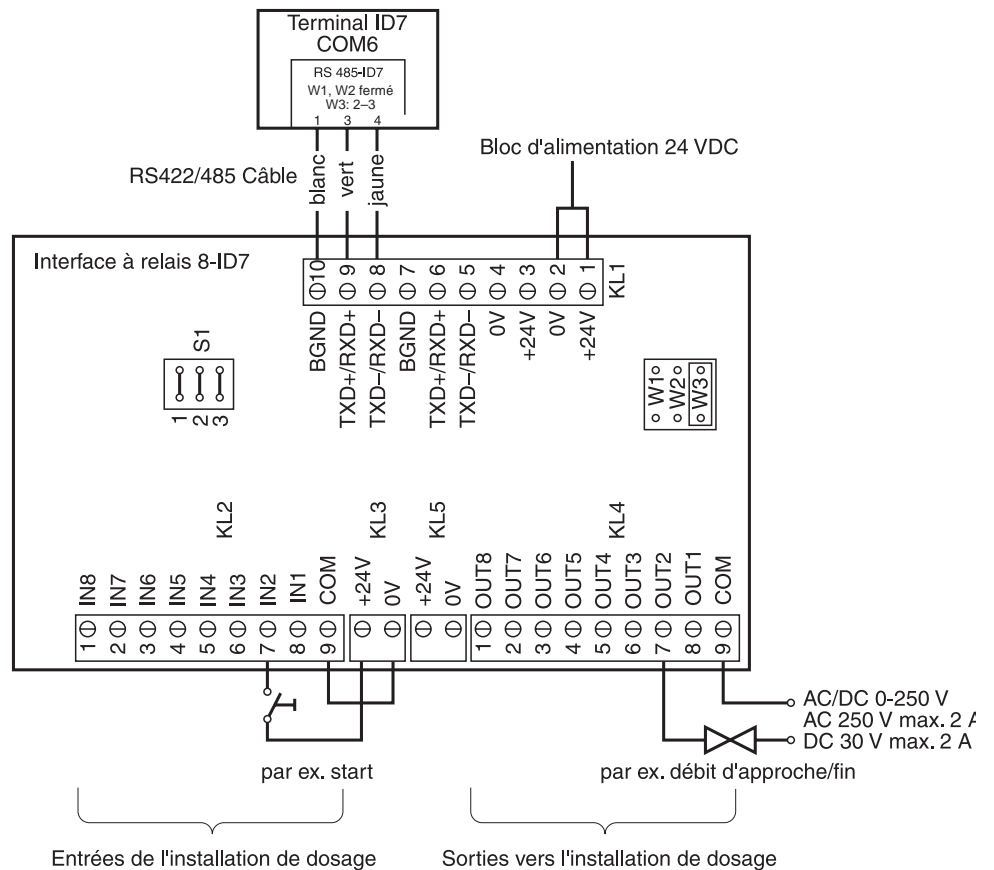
Terminal ID7
COM6

RS 485-ID7
W1, W2 fermé
W3: 2–3

1 3 4

Bloc d'alimentation 24 VDC

RS422/485 Câble

blanc vert jaune

Interface à relais 8-ID7

10 9 8 7 6 5 4 3 2 1 KL1

BGND TXD+/RXD+ TXD–/RXD– BGND TXD+/RXD+ TXD–/RXD– 0V +24V 0V +24V

S1

1 2 3

W1 W2 W3

KL2 KL3 KL5 KL4

IN8 IN7 IN6 IN5 IN4 IN3 IN2 IN1 COM +24V 0V +24V 0V OUT8 OUT7 OUT6 OUT5 OUT4 OUT3 OUT2 OUT1 COM

1 2 3 4 5 6 7 8 9 1 2 3 4 5 6 7 8 9

AC/DC 0-250 V
AC 250 V max. 2 A
DC 30 V max. 2 A

par ex. start

par ex. débit d'approche/fin

Entrées de l'installation de dosage

Sorties vers l'installation de dosage